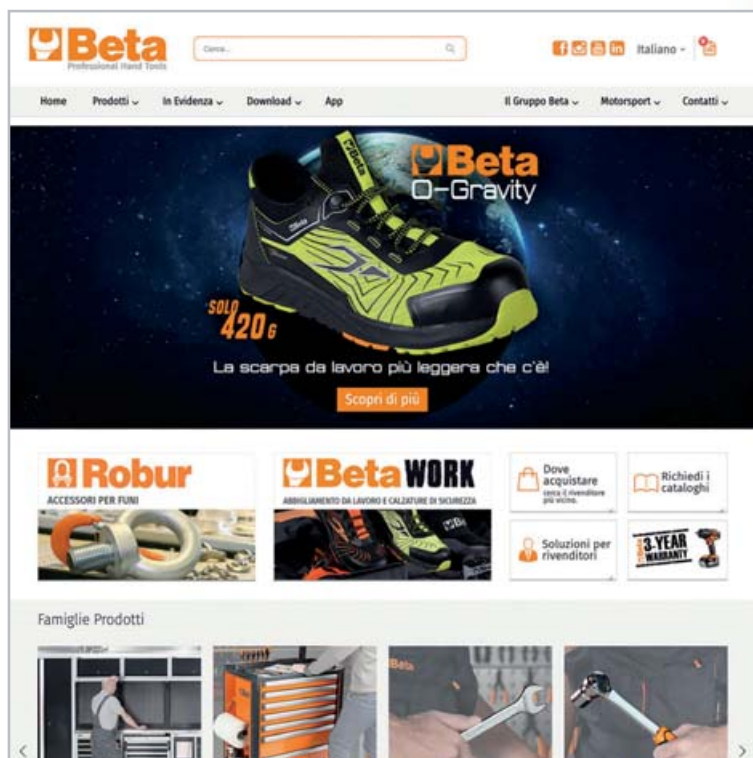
Beta
Professional Hand Tools

Cerca...

Italiano

Home Prodotti In Evidenza Download App Il Gruppo Beta Motorsport Contatti

Beta
O-Gravity

SOLO 420 G

La scarpa da lavoro più leggera che c'è!

Scopri di più

Robur
ACCESSORI PER FUNI

Beta WORK
ABBIGLIAMENTO DA LAVORO E CALZATURE DI SICUREZZA

Dove acquistare
cerca il rivenditore più vicino

Richiedi i cataloghi

Soluzioni per rivenditori

3-YEAR WARRANTY

Famiglie Prodotti